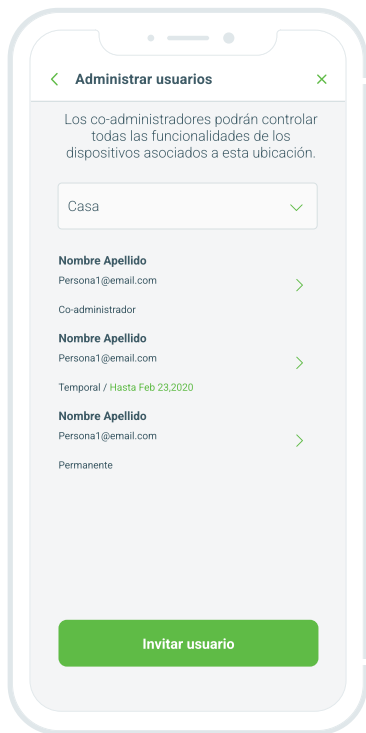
Administrar usuarios

Los co-administradores podrán controlar todas las funcionalidades de los dispositivos asociados a esta ubicación.

Casa

Nombre Apellido
Persona1@email.com
Co-administrador

Nombre Apellido
Persona1@email.com
Temporal / Hasta Feb 23,2020

Nombre Apellido
Persona1@email.com
Permanente

Invitar usuario